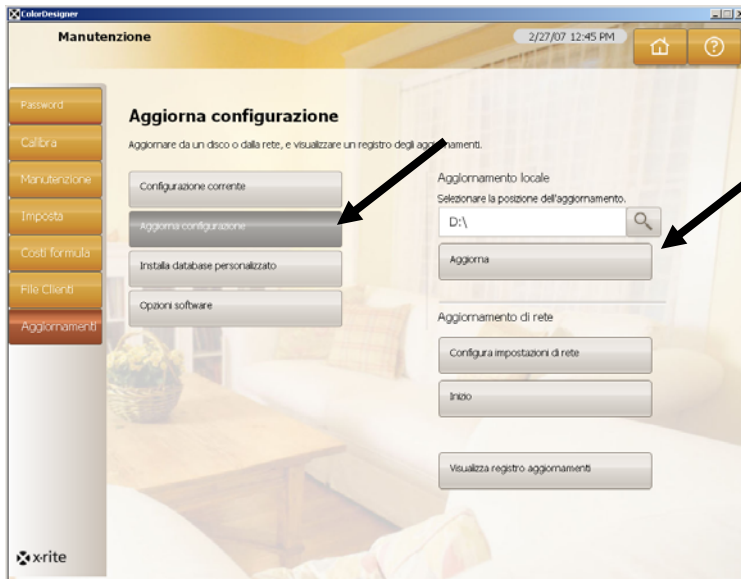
ColorDesigner

Manutenzione

2/27/07 12:45 PM

Password

Calibra

Manutenzione

Imposta

Costi formula

File Clienti

Aggiornamenti

Aggiorna configurazione

Aggiornare da un disco o dalla rete, e visualizzare un registro degli aggiornamenti.

Configurazione corrente

Aggiorna configurazione

Installa database personalizzato

Opzioni software

Aggiornamento locale

Selezionare la posizione dell'aggiornamento.

D:\

Aggiorna

Aggiornamento di rete

Configura impostazioni di rete

Inizio

Visualizza registro aggiornamenti

x·rite